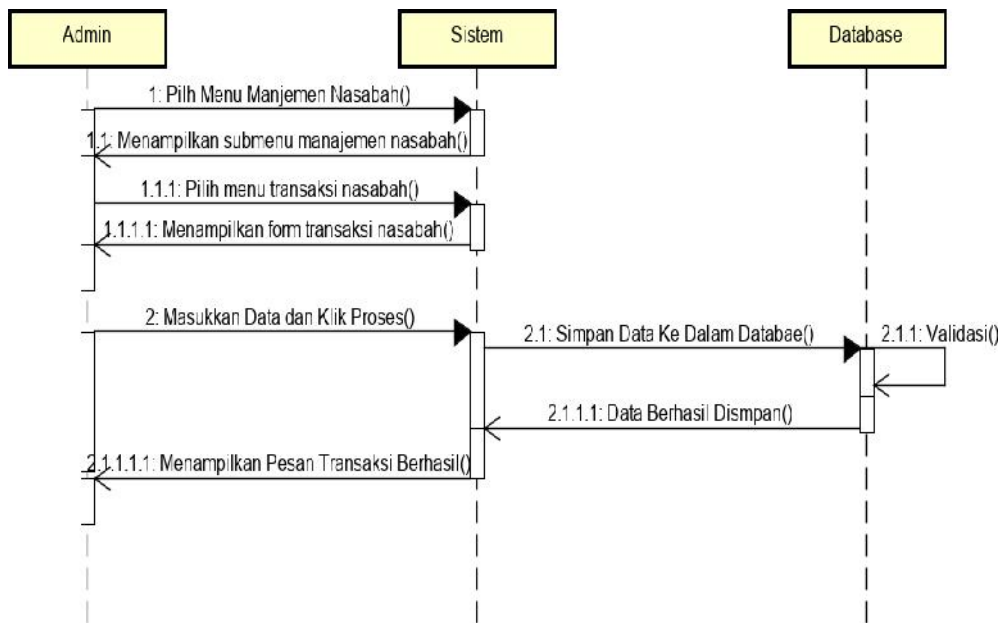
Admin

Sistem

Database

1: Pilh Menu Manjemen Nasabah()

1.1: Menampilkan submenu manajemen nasabah()

1.1.1: Pilih menu transaksi nasabah()

1.1.1.1: Menampilkan form transaksi nasabah()

2: Masukkan Data dan Klik Proses()

2.1: Simpan Data Ke Dalam Databae()

2.1.1: Validasi()

2.1.1.1: Data Berhasil Dismpan()

2.1.1.1.1: Menampilkan Pesan Transaksi Berhasil()